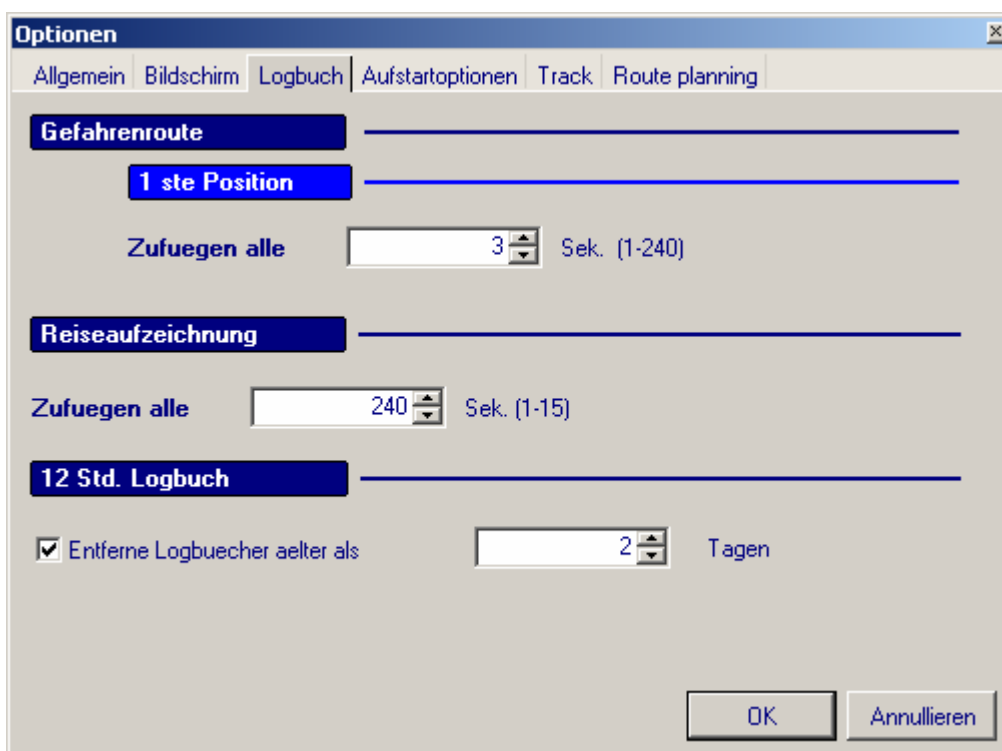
Optionen

Allgemein | Bildschirm | Logbuch | Aufstartoptionen | Track | Route planning

Gefahrenroute

1 ste Position

Zufuegen alle 3 Sek. (1-240)

Reiseaufzeichnung

Zufuegen alle 240 Sek. (1-15)

12 Std. Logbuch

☑ Entferne Logbuecher aelter als 2 Tagen

OK

Annullieren